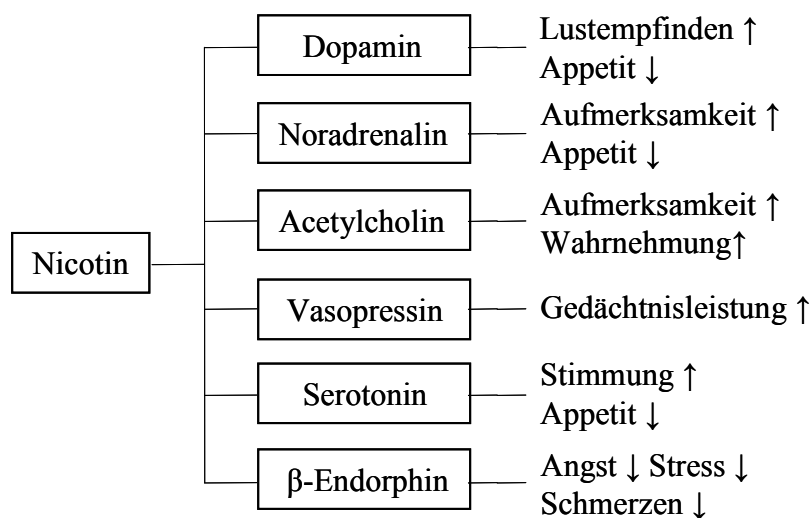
Nicotin

Dopamin
Lustempfinden ↑
Appetit ↓

Noradrenalin
Aufmerksamkeit ↑
Appetit ↓

Acetylcholin
Aufmerksamkeit ↑
Wahrnehmung↑

Vasopressin
Gedächtnisleistung ↑

Serotonin
Stimmung ↑
Appetit ↓

β-Endorphin
Angst ↓ Stress ↓
Schmerzen ↓